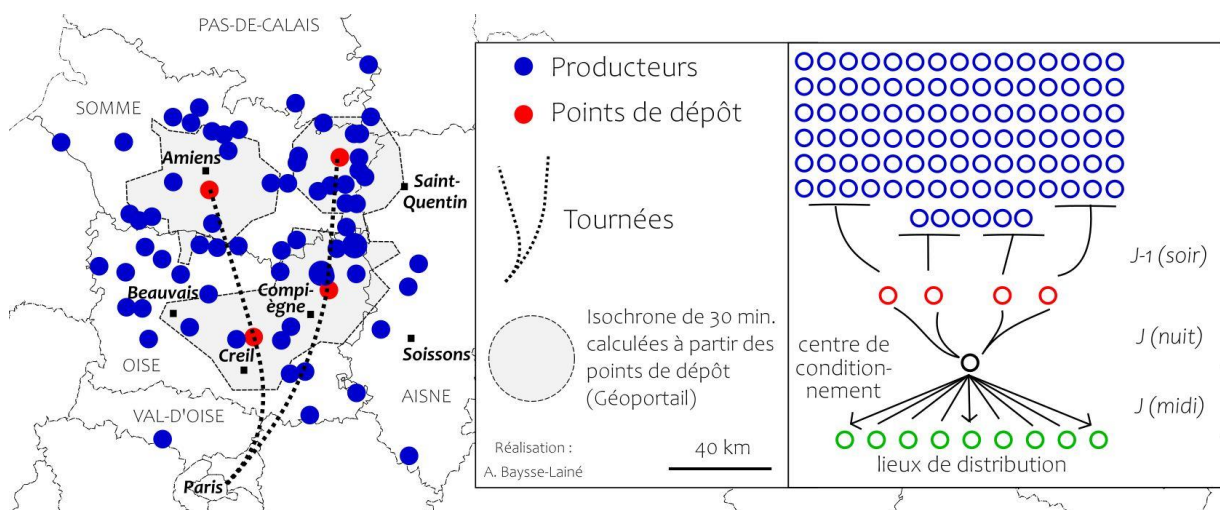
PAS-DE-CALAIS

SOMME

Amiens

Saint-Quentin

Beauvais

Compiègne

Creil

OISE

Soissons

AISNE

VAL-D'OISE

Paris

Producteurs

Points de dépôt

Tournées

Isochrone de 30 min. calculées à partir des points de dépôt (Géoportail)

Réalisation : A. Baysse-Lainé

40 km

J-1 (soir)

J (nuit)

centre de conditionnement

J (midi)

lieux de distribution